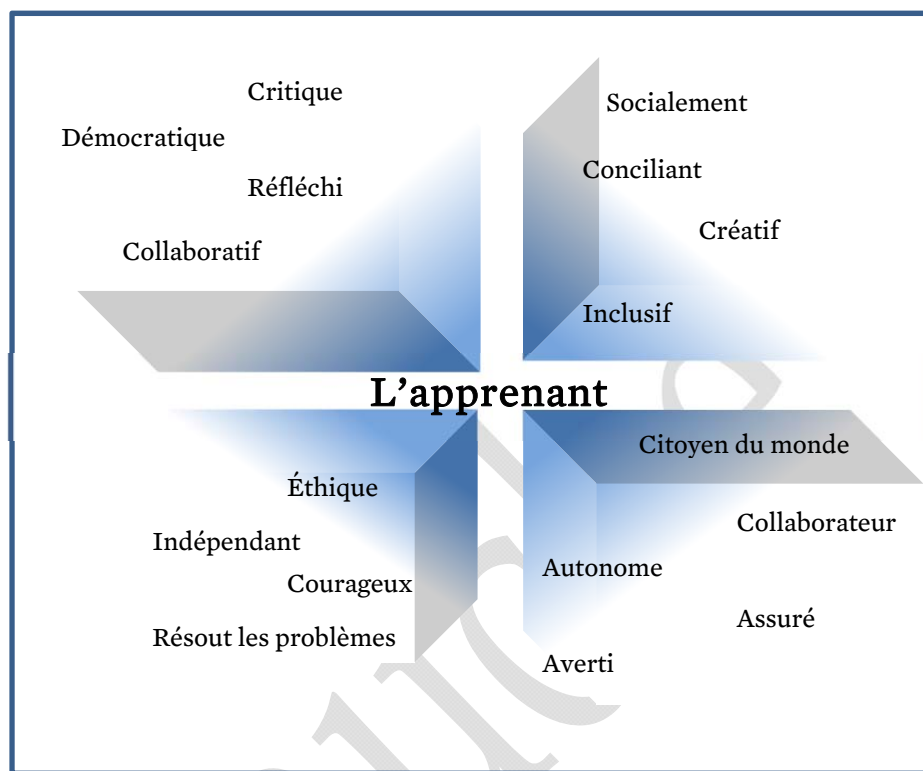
Critique

Démocratique

Réfléchi

Collaboratif

Socialement

Conciliant

Créatif

Inclusif

L'apprenant

Citoyen du monde

Éthique

Indépendant

Courageux

Résout les problèmes

Collaborateur

Autonome

Assuré

Averti